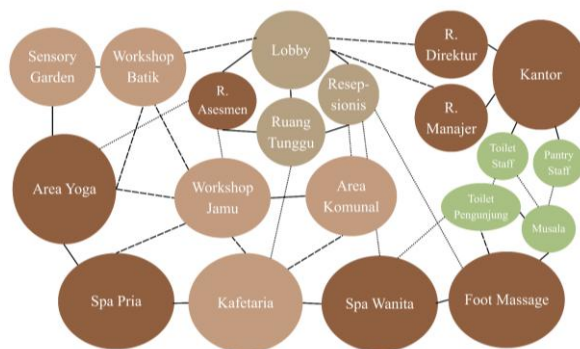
Sensory Garden

Workshop Batik

Lobby

R. Direktur

Kantor

R. Asesmen

Resepsionis

Ruang Tunggu

R. Manajer

Toilet Staff

Pantry Staff

Area Yoga

Workshop Jamu

Area Komunal

Toilet Pengunjung

Musala

Spa Pria

Kafetaria

Spa Wanita

Foot Massage